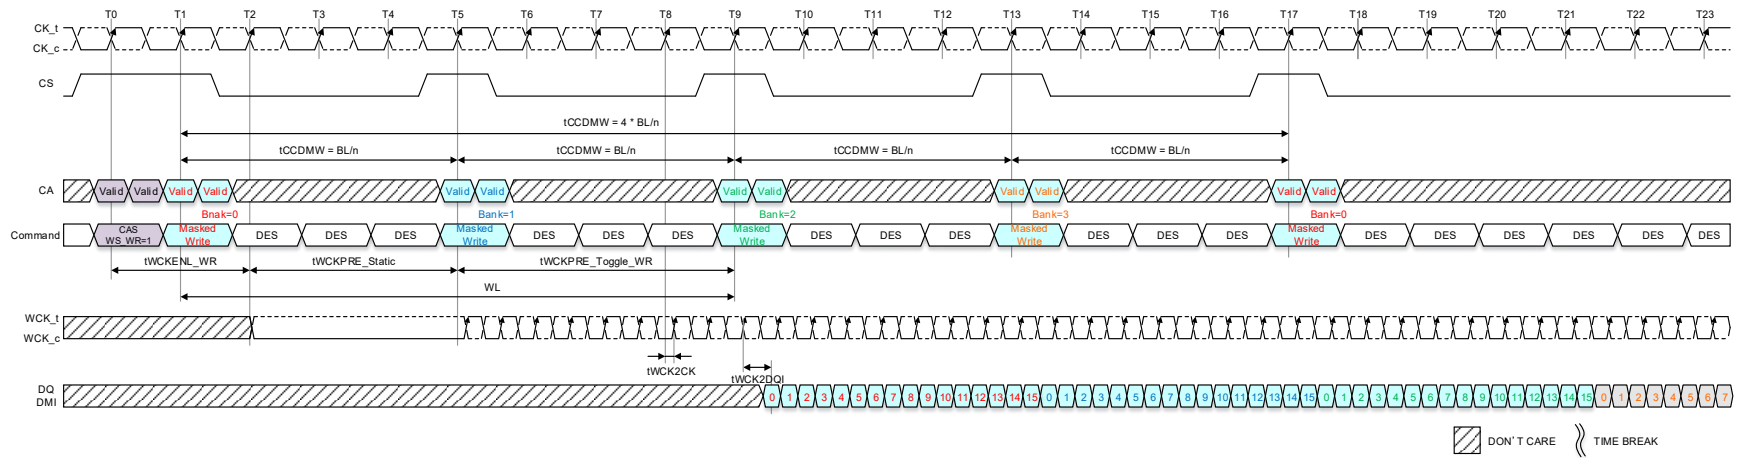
T0 T1 T2 T3 T4 T5 T6 T7 T8 T9 T10 T11 T12 T13 T14 T15 T16 T17 T18 T19 T20 T21 T22 T23

CK_t
CK_c

CS

tCCDMW = 4 * BL/n

tCCDMW = BL/n tCCDMW = BL/n tCCDMW = BL/n tCCDMW = BL/n

CA Valid Valid Valid Valid Valid Valid Valid Valid Valid Valid Valid Valid

Bnak=0 Bank=1 Bank=2 Bank=3 Bank=0

Command CAS WS_WR=1 Masked Write DES DES DES Masked Write DES DES DES Masked Write DES DES DES Masked Write DES DES DES Masked Write DES DES DES DES DES DES

tWCKENL_WR tWCKPRE_Static tWCKPRE_Toggle_WR

WL

WCK_t
WCK_c

tWCK2CK

tWCK2DQI

DQ
DMI
0 1 2 3 4 5 6 7 8 9 10 11 12 13 14 15 0 1 2 3 4 5 6 7 8 9 10 11 12 13 14 15 0 1 2 3 4 5 6 7 8 9 10 11 12 13 14 15 0 1 2 3 4 5 6 7

DON'T CARE TIME BREAK